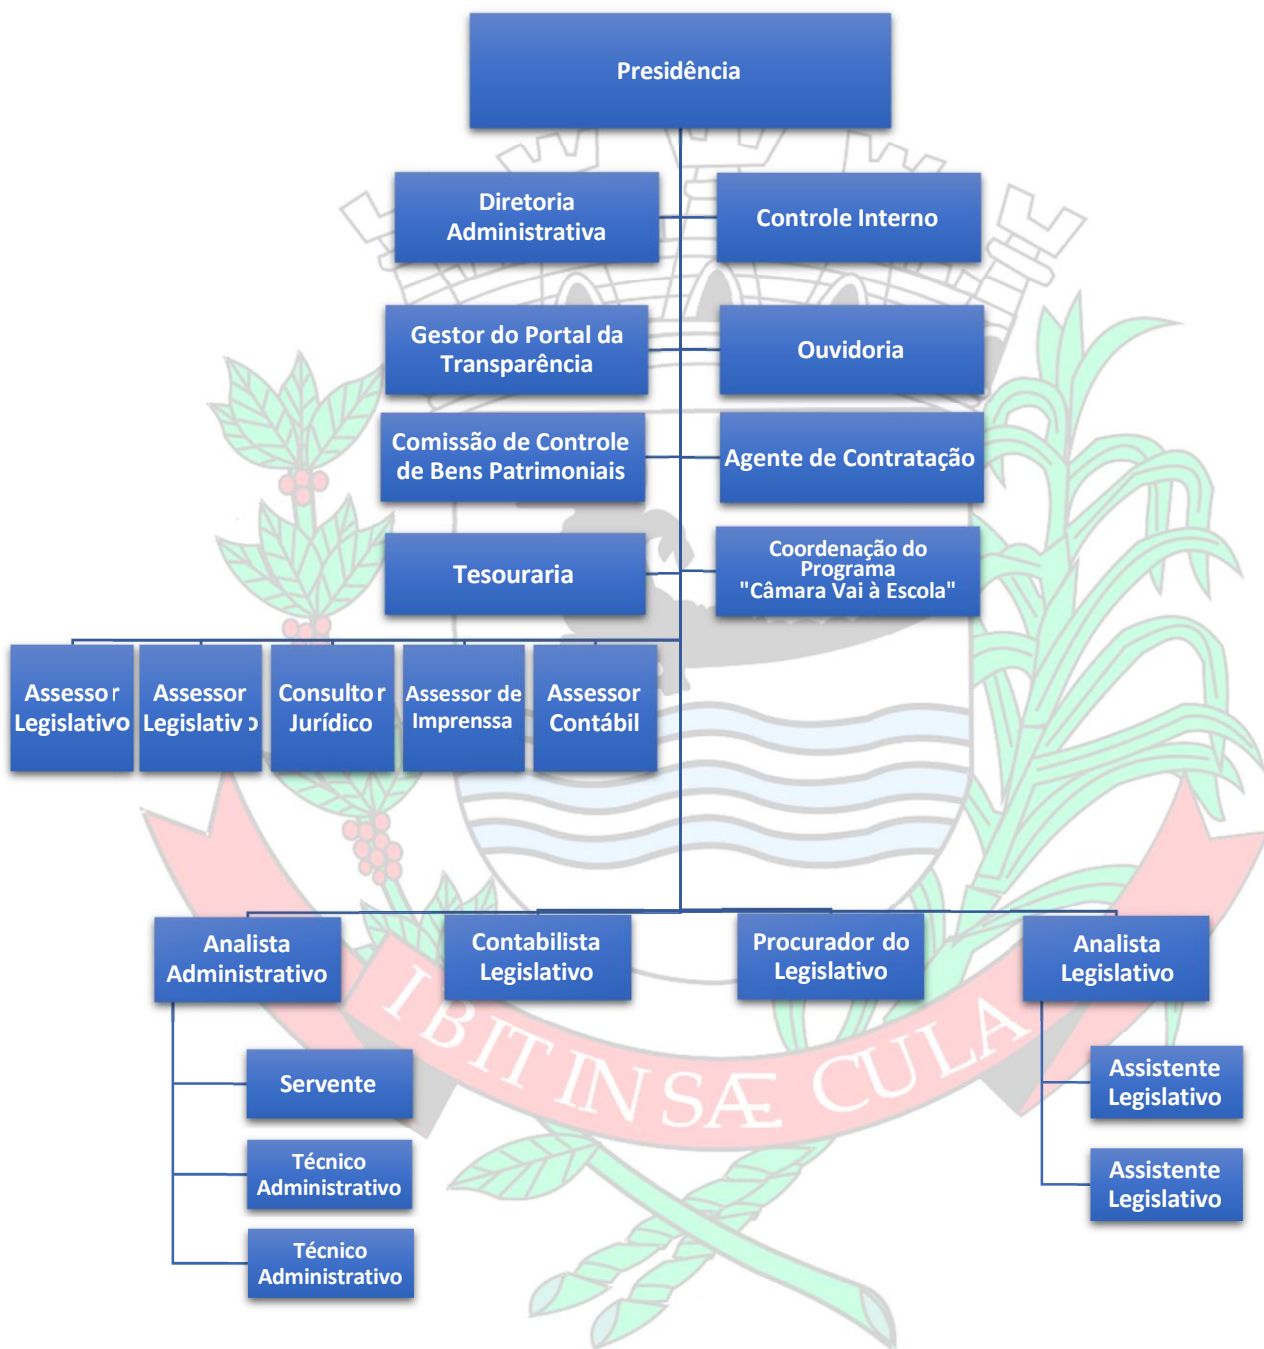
Presidência

Diretoria Administrativa

Controle Interno

Gestor do Portal da Transparência

Ouvidoria

Comissão de Controle de Bens Patrimoniais

Agente de Contratação

Tesouraria

Coordenação do Programa "Câmara Vai à Escola"

Assessor Legislativo

Assessor Legislativo

Consultor Jurídico

Assessor de Imprenssa

Assessor Contábil

Analista Administrativo

Contabilista Legislativo

Procurador do Legislativo

Analista Legislativo

Servente

Técnico Administrativo

Técnico Administrativo

Assistente Legislativo

Assistente Legislativo

IBITINSÆCULA